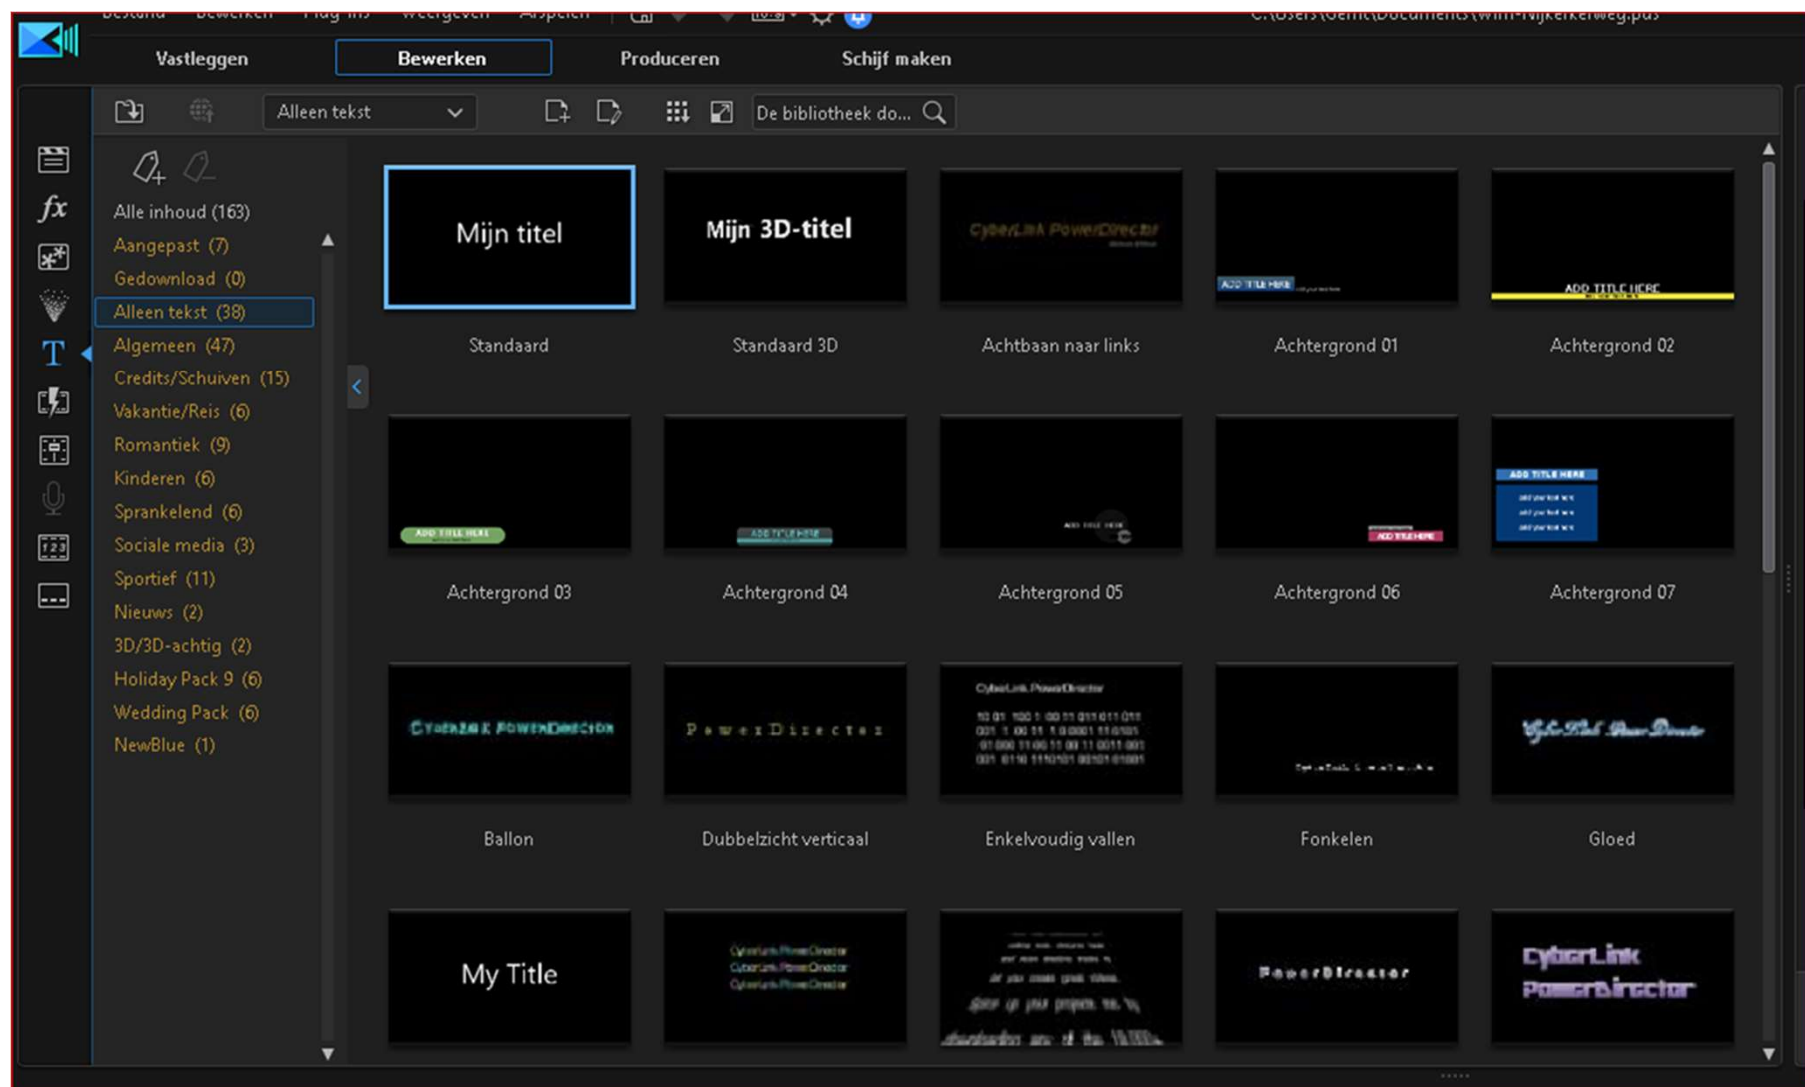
Bestand Bewerken Plug-ins Weergeven Afspelen

Vastleggen Bewerken Produceren Schijf maken

Alleen tekst

De bibliotheek do...

$fx$

T

Alle inhoud (163)
Aangepast (7)
Gedownload (0)
Alleen tekst (38)
Algemeen (47)
Credits/Schuiven (15)
Vakantie/Reis (6)
Romantiek (9)
Kinderen (6)
Sprankelend (6)
Sociale media (3)
Sportief (11)
Nieuws (2)
3D/3D-achtig (2)
Holiday Pack 9 (6)
Wedding Pack (6)
NewBlue (1)

Mijn titel
Standaard

Mijn 3D-titel
Standaard 3D

CyberLink PowerDirector
Achtbaan naar links

ADD TITLE HERE
Achtergrond 01

ADD TITLE HERE
Achtergrond 02

ADD TITLE HERE
Achtergrond 03

ADD TITLE HERE
Achtergrond 04

Achtergrond 05

ADD TITLE HERE
Achtergrond 06

ADD TITLE HERE
Achtergrond 07

CYBERLINK POWERDIRECTOR
Ballon

PowerDirector
Dubbelzicht verticaal

CyberLink PowerDirector
Enkelvoudig vallen

Fonkelen

CyberLink PowerDirector
Gloed

My Title

CyberLink PowerDirector
CyberLink PowerDirector
CyberLink PowerDirector

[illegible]

PowerDirector

CyberLink
PowerDirector